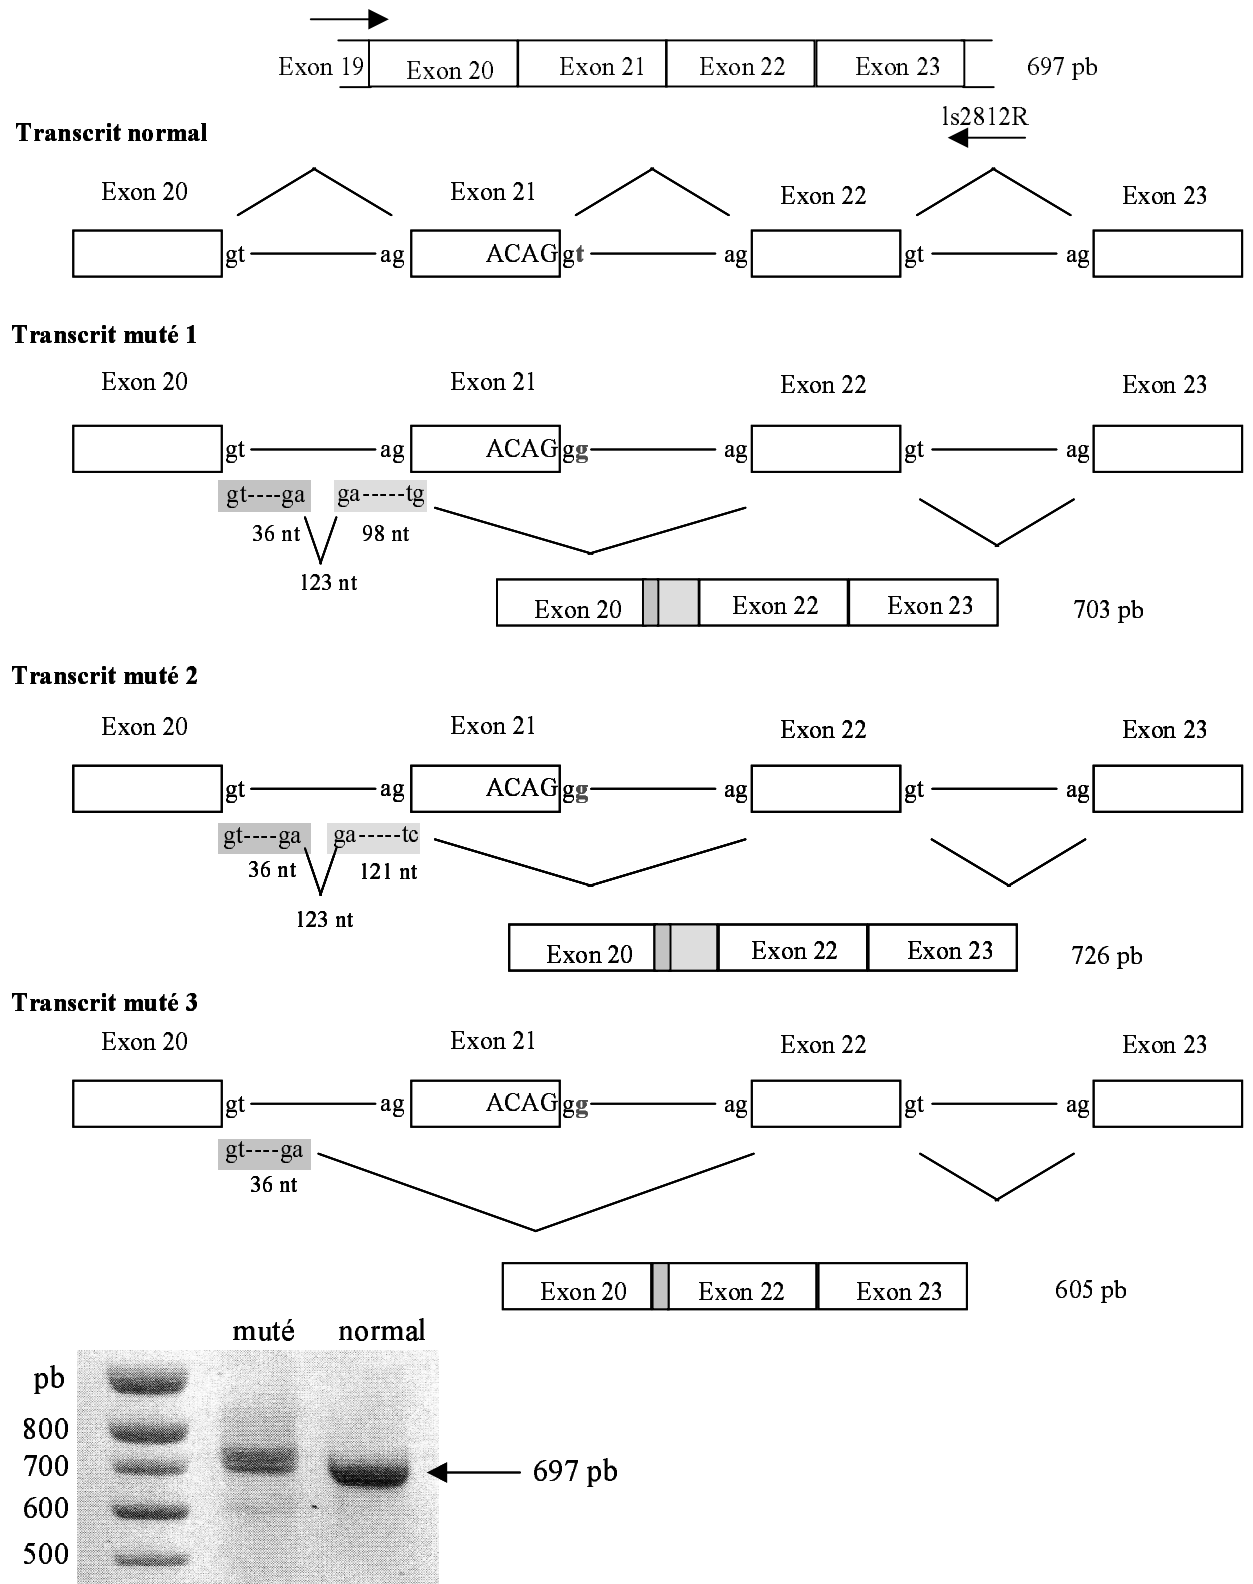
Exon 19 Exon 20 Exon 21 Exon 22 Exon 23 697 pb

ls2812R

Transcrit normal

Exon 20 Exon 21 Exon 22 Exon 23

gt ag ACAGgt ag gt ag

Transcrit muté 1

Exon 20 Exon 21 Exon 22 Exon 23

gt ag ACAGgg ag gt ag

gt----ga ga-----tg

36 nt 98 nt

123 nt

Exon 20 Exon 22 Exon 23 703 pb

Transcrit muté 2

Exon 20 Exon 21 Exon 22 Exon 23

gt ag ACAGgg ag gt ag

gt----ga ga-----tc

36 nt 121 nt

123 nt

Exon 20 Exon 22 Exon 23 726 pb

Transcrit muté 3

Exon 20 Exon 21 Exon 22 Exon 23

gt ag ACAGgg ag gt ag

gt----ga

36 nt

Exon 20 Exon 22 Exon 23 605 pb

muté normal

pb

800

700

600

500

697 pb